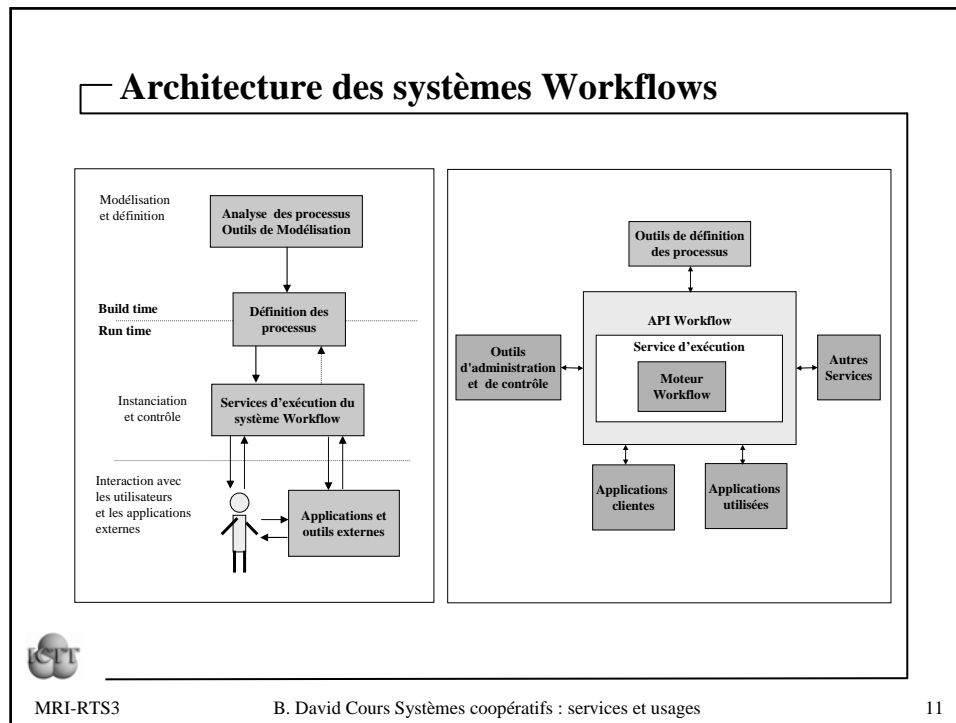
Architecture des systèmes Workflows

Modélisation et définition

Analyse des processus Outils de Modélisation

Build time

Run time

Définition des processus

Instanciation et contrôle

Services d'exécution du système Workflow

Interaction avec les utilisateurs et les applications externes

Applications et outils externes

Outils de définition des processus

API Workflow

Service d'exécution

Outils d'administration et de contrôle

Moteur Workflow

Autres Services

Applications clientes

Applications utilisées

ICTT

MRI-RTS3 B. David Cours Systèmes coopératifs : services et usages 11